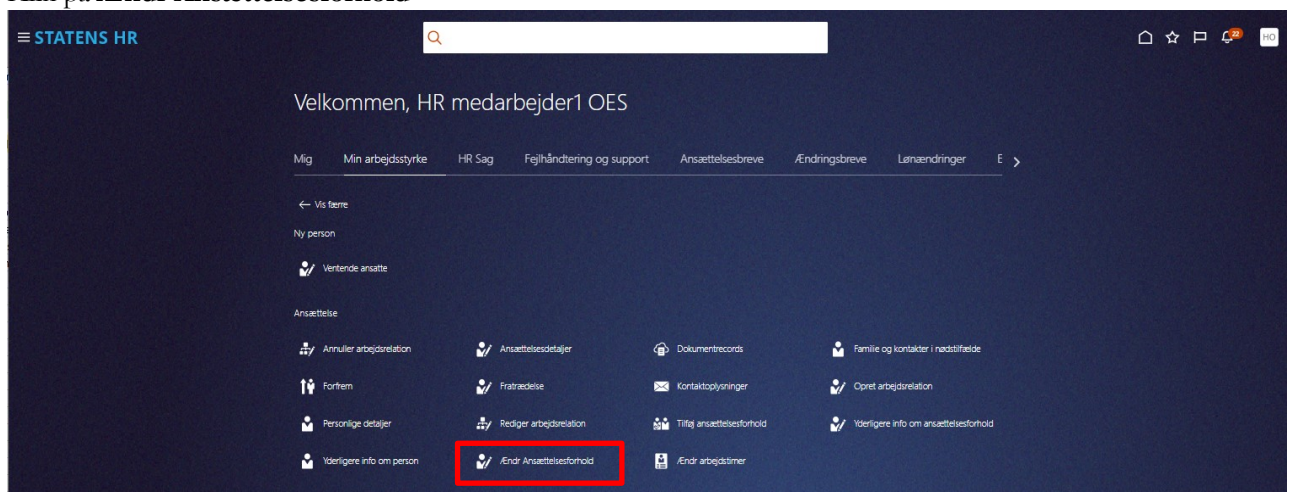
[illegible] på Ændr Ansættelsesforhold

STATENS HR

22 HO

Velkommen, HR medarbejder1 OES

Mig Min arbejdsstyrke HR Sag Fejlhåndtering og support Ansættelsesbreve Ændringsbreve Lønændringer E

← Vis færre

Ny person

Ventende ansatte

Ansættelse

Annuller arbejdsrelation
Ansættelsesdetaljer
Dokumentrecords
Familie og kontakter i nødstilfælde
Forfrem
Fratrædelse
Kontaktoplysninger
Opret arbejdsrelation
Personlige detaljer
Rediger arbejdsrelation
Tilføj ansættelsesforhold
Yderligere info om ansættelsesforhold
Yderligere info om person
Ændr Ansættelsesforhold
Ændr arbejdstimer